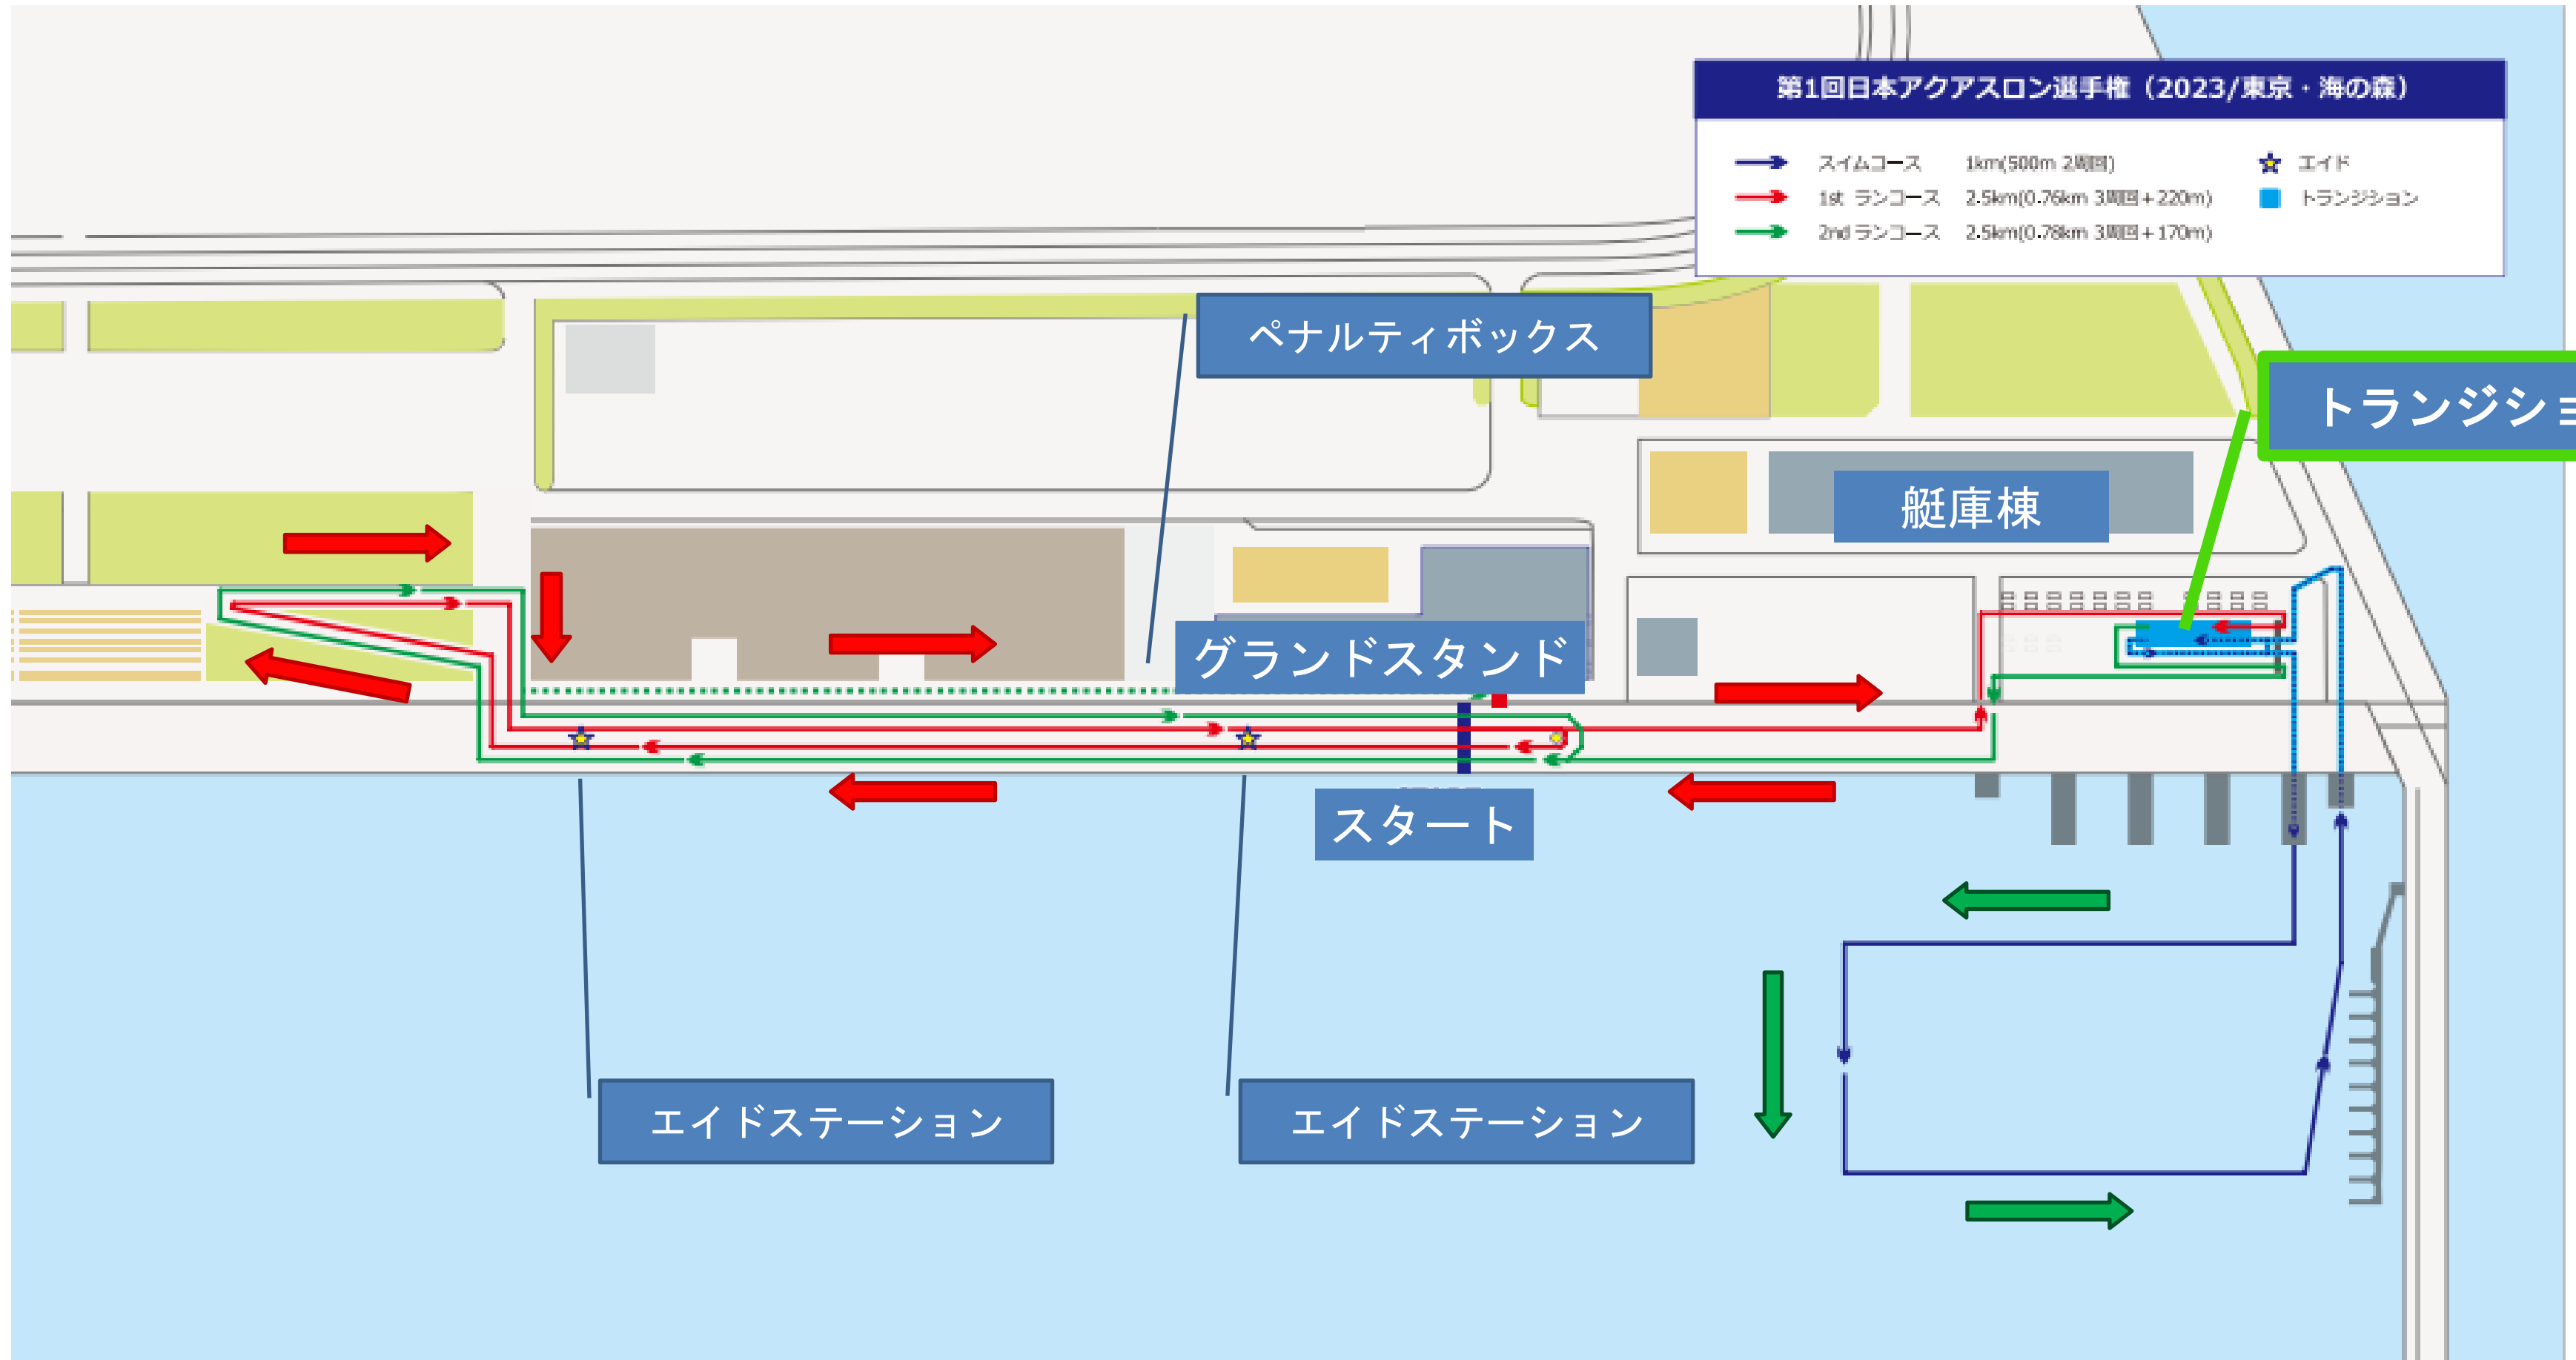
第1回日本アクアスロン選手権（2023/東京・海の森）

スイムコース　1km(500m 2周回)
1st ランコース　2.5km(0.76km 3周回＋220m)
2nd ランコース　2.5km(0.78km 3周回＋170m)
エイド
トランジション

ペナルティボックス

トランジショ

艇庫棟

グランドスタンド

スタート

エイドステーション

エイドステーション